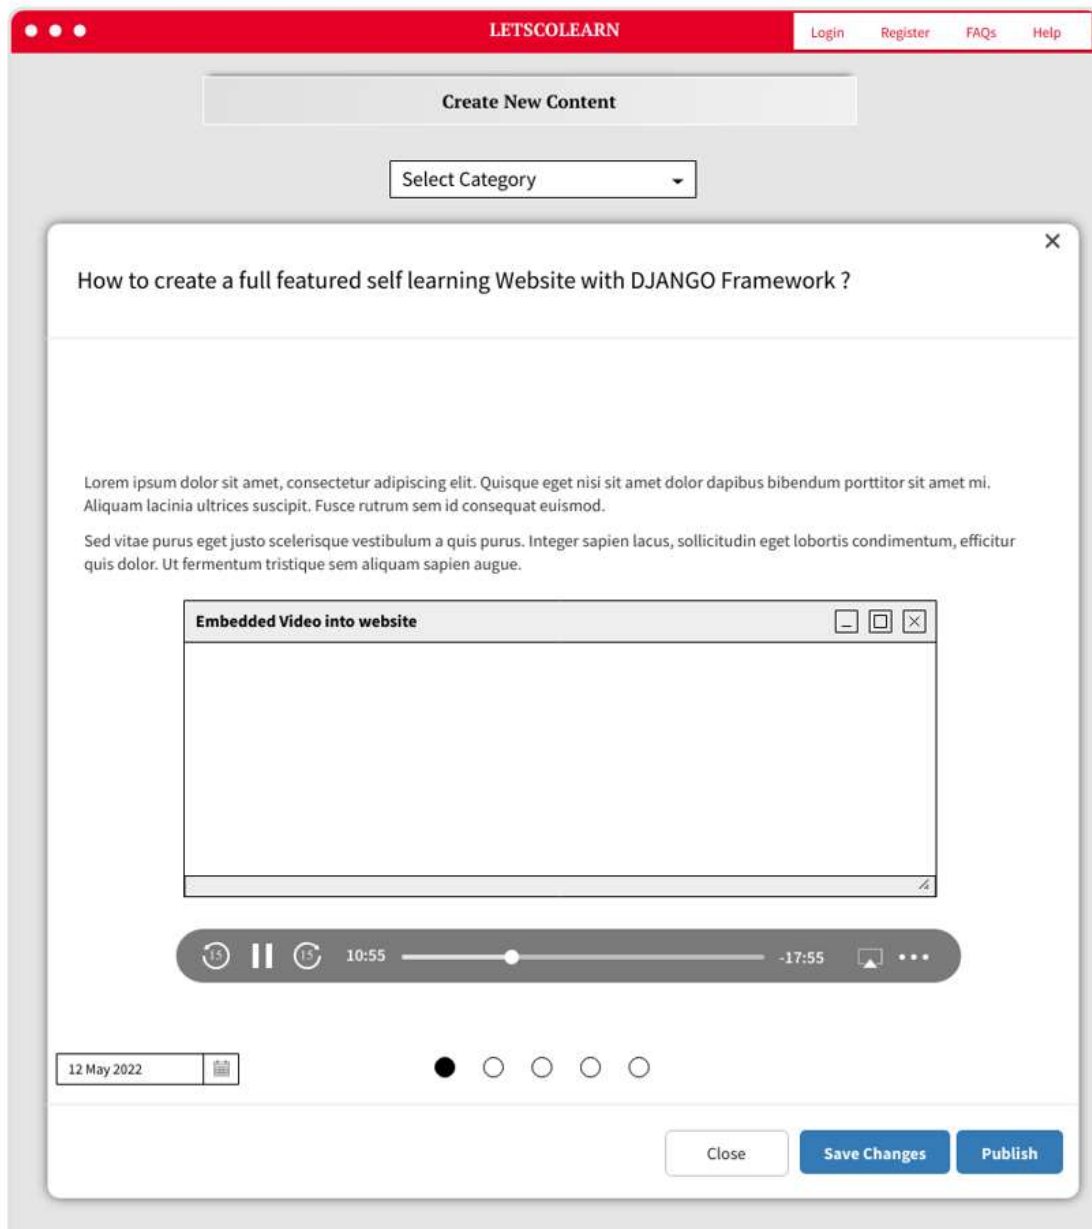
LETSCOLEARN

Login Register FAQs Help

Create New Content

Select Category

How to create a full featured self learning Website with DJANGO Framework ?

Lorem ipsum dolor sit amet, consectetur adipiscing elit. Quisque eget nisi sit amet dolor dapibus bibendum porttitor sit amet mi. Aliquam lacinia ultrices suscipit. Fusce rutrum sem id consequat euismod.

Sed vitae purus eget justo scelerisque vestibulum a quis purus. Integer sapien lacus, sollicitudin eget lobortis condimentum, efficitur quis dolor. Ut fermentum tristique sem aliquam sapien augue.

Embedded Video into website

15 15 10:55 -17:55

12 May 2022

Close Save Changes Publish